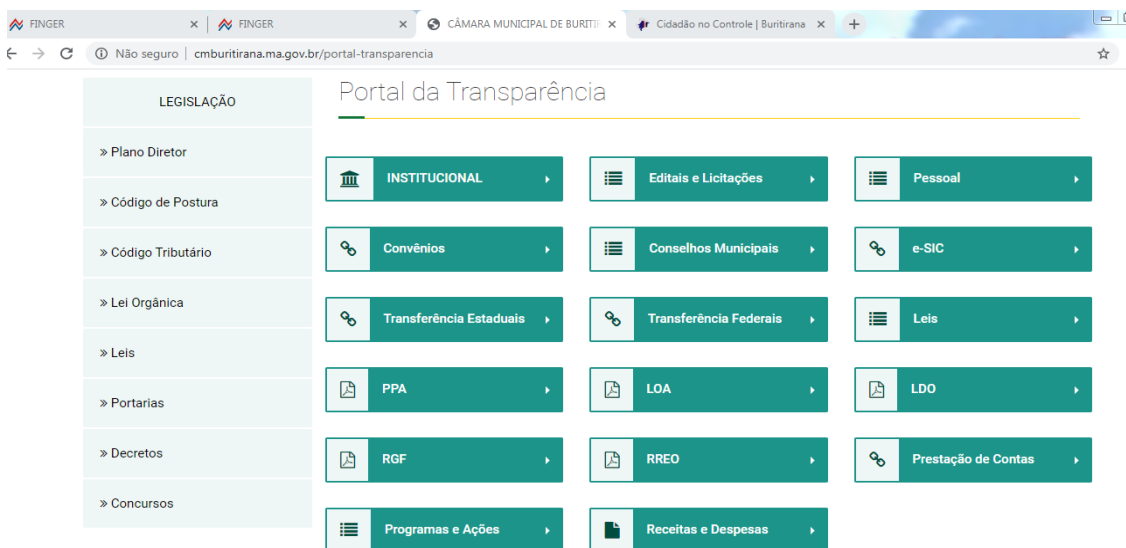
FINGER × FINGER × CÂMARA MUNICIPAL DE BURITI × Cidadão no Controle | Buritirana ×

Não seguro | cmburitirana.ma.gov.br/portal-transparencia

LEGISLAÇÃO

» Plano Diretor

» Código de Postura

» Código Tributário

» Lei Orgânica

» Leis

» Portarias

» Decretos

» Concursos

Portal da Transparência

INSTITUCIONAL

Editais e Licitações

Pessoal

Convênios

Conselhos Municipais

e-SIC

Transferência Estaduais

Transferência Federais

Leis

PPA

LOA

LDO

RGF

RREO

Prestação de Contas

Programas e Ações

Receitas e Despesas